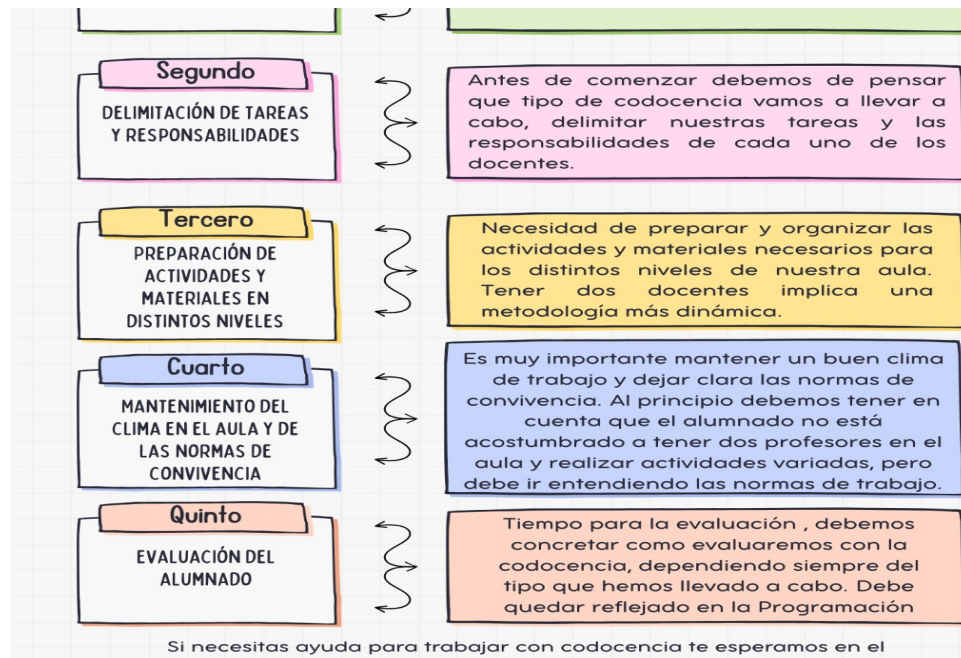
Segundo

DELIMITACIÓN DE TAREAS Y RESPONSABILIDADES

Antes de comenzar debemos de pensar que tipo de codocencia vamos a llevar a cabo, delimitar nuestras tareas y las responsabilidades de cada uno de los docentes.

Tercero

PREPARACIÓN DE ACTIVIDADES Y MATERIALES EN DISTINTOS NIVELES

Necesidad de preparar y organizar las actividades y materiales necesarios para los distintos niveles de nuestra aula. Tener dos docentes implica una metodología más dinámica.

Cuarto

MANTENIMIENTO DEL CLIMA EN EL AULA Y DE LAS NORMAS DE CONVIVENCIA

Es muy importante mantener un buen clima de trabajo y dejar clara las normas de convivencia. Al principio debemos tener en cuenta que el alumnado no está acostumbrado a tener dos profesores en el aula y realizar actividades variadas, pero debe ir entendiendo las normas de trabajo.

Quinto

EVALUACIÓN DEL ALUMNADO

Tiempo para la evaluación , debemos concretar como evaluaremos con la codocencia, dependiendo siempre del tipo que hemos llevado a cabo. Debe quedar reflejado en la Programación

Si necesitas ayuda para trabajar con codocencia te esperamos en el